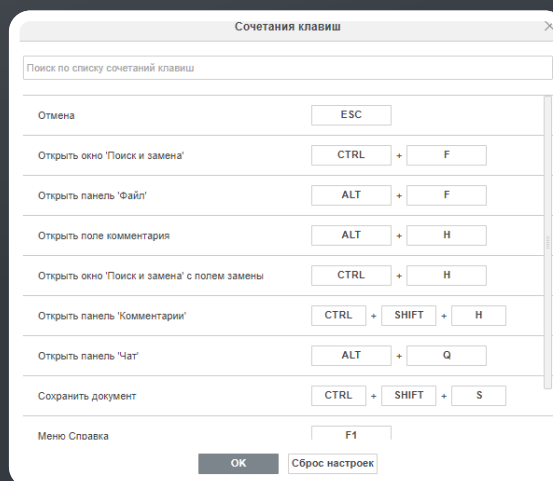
Сочетания клавиш

Поиск по списку сочетаний клавиш

| | |
|---|---|
| Отмена | ESC |
| Открыть окно 'Поиск и замена' | CTRL + F |
| Открыть панель 'Файл' | ALT + F |
| Открыть поле комментария | ALT + H |
| Открыть окно 'Поиск и замена' с полем замены | CTRL + H |
| Открыть панель 'Комментарии' | CTRL + SHIFT + H |
| Открыть панель 'Чат' | ALT + Q |
| Сохранить документ | CTRL + SHIFT + S |
| Меню Справка | F1 |

OK
Сброс настроек